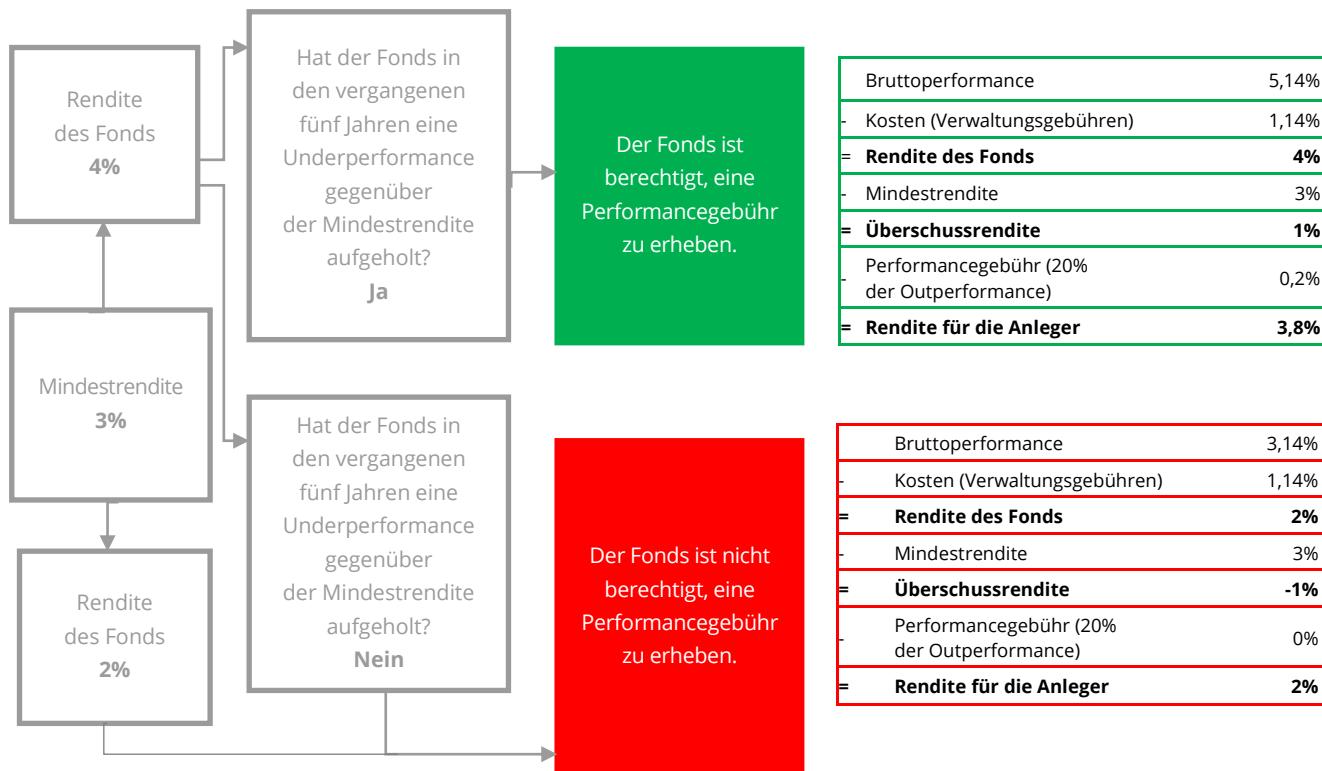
Rendite des Fonds
**4%**

Hat der Fonds in den vergangenen fünf Jahren eine Underperformance gegenüber der Mindestrendite aufgeholt?
**Ja**

Der Fonds ist berechtigt, eine Performancegebühr zu erheben.

| | | |
|---|---|---|
| | Bruttoperformance | 5,14% |
| - | Kosten (Verwaltungsgebühren) | 1,14% |
| = | **Rendite des Fonds** | **4%** |
| - | Mindestrendite | 3% |
| **=** | **Überschussrendite** | **1%** |
| - | Performancegebühr (20% der Outperformance) | 0,2% |
| **=** | **Rendite für die Anleger** | **3,8%** |

Mindestrendite
**3%**

Rendite des Fonds
**2%**

Hat der Fonds in den vergangenen fünf Jahren eine Underperformance gegenüber der Mindestrendite aufgeholt?
**Nein**

Der Fonds ist nicht berechtigt, eine Performancegebühr zu erheben.

| | | |
|---|---|---|
| | Bruttoperformance | 3,14% |
| - | Kosten (Verwaltungsgebühren) | 1,14% |
| **=** | **Rendite des Fonds** | **2%** |
| - | Mindestrendite | 3% |
| **=** | **Überschussrendite** | **-1%** |
| - | Performancegebühr (20% der Outperformance) | 0% |
| **=** | **Rendite für die Anleger** | **2%** |